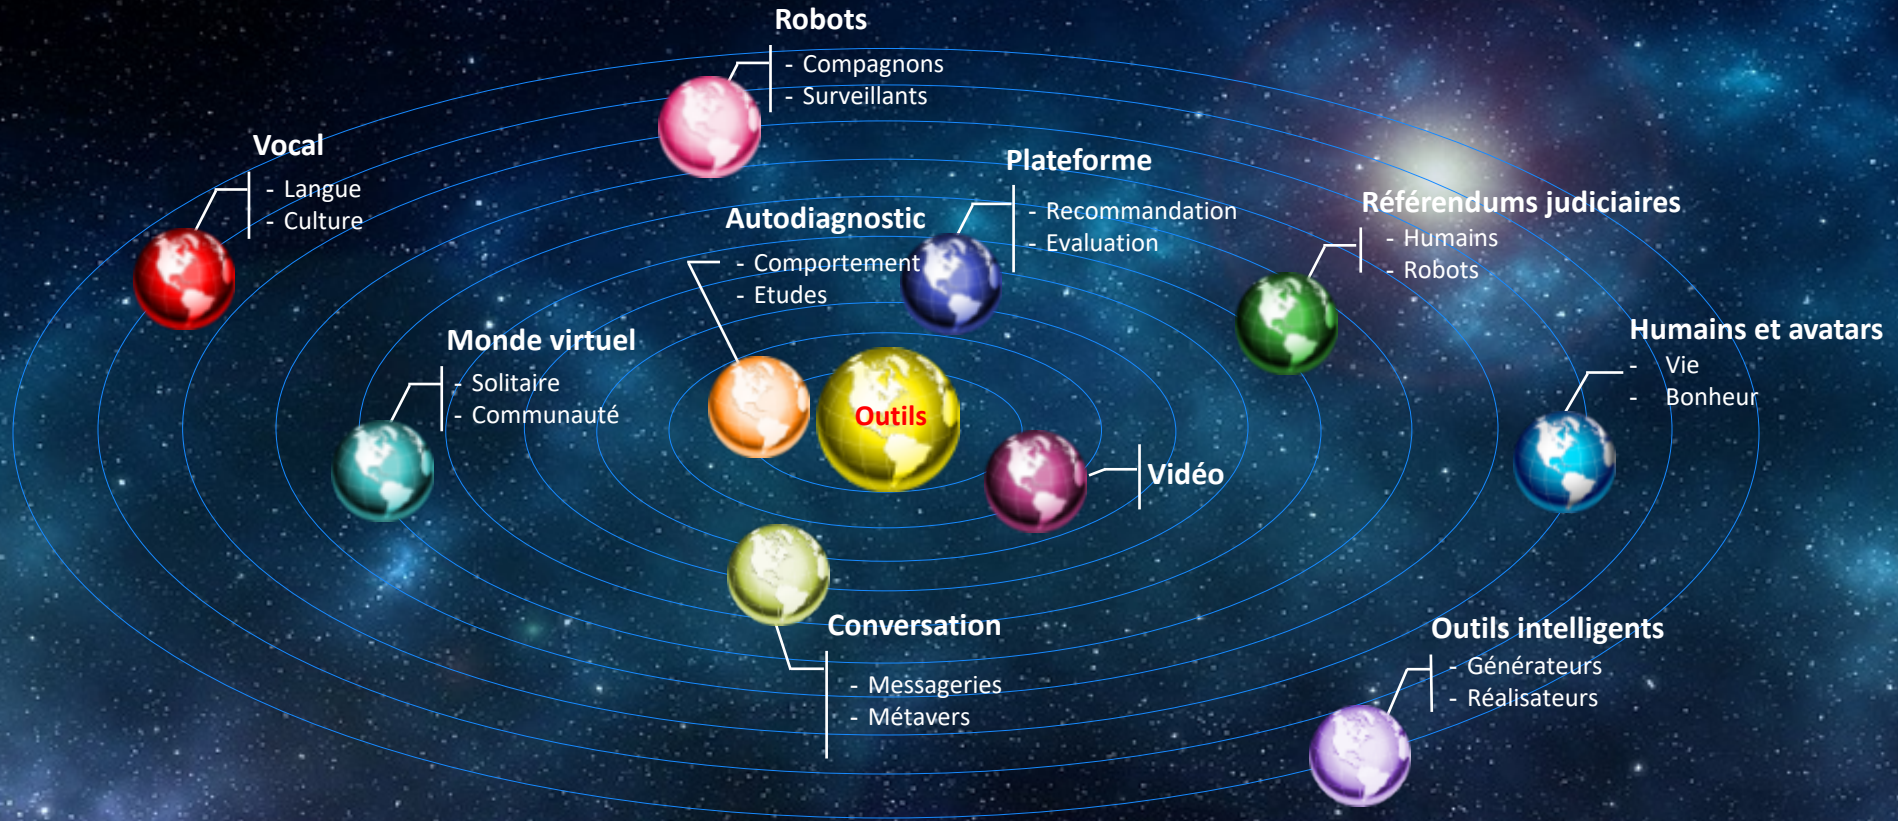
Robots
- Compagnons
- Surveillants

Vocal
- Langue
- Culture

Plateforme
- Recommandation
- Evaluation

Autodiagnostic
- Comportement
- Etudes

Référendums judiciaires
- Humains
- Robots

Monde virtuel
- Solitaire
- Communauté

Humains et avatars
- Vie
- Bonheur

Outils

Vidéo

Conversation
- Messageries
- Métavers

Outils intelligents
- Générateurs
- Réalisateurs